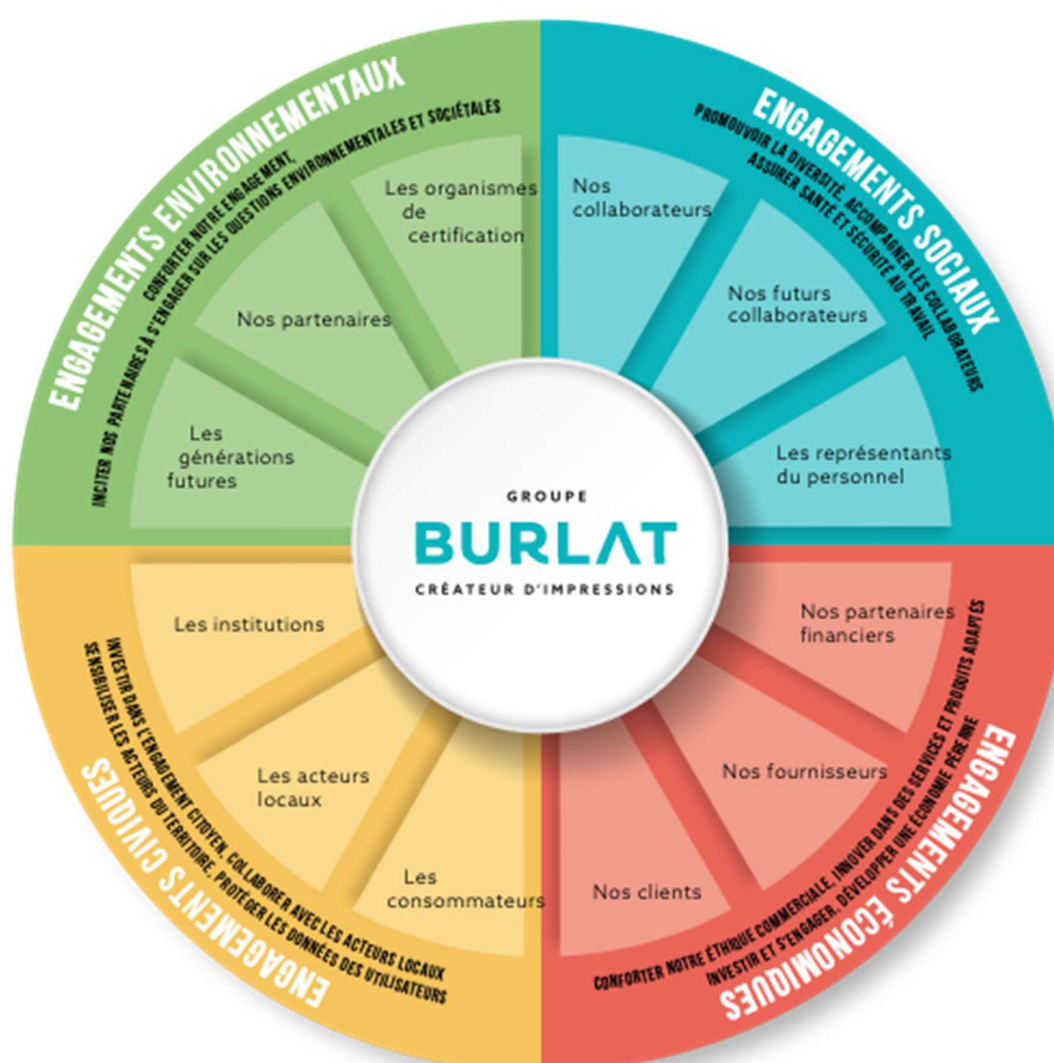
ENGAGEMENTS ENVIRONNEMENTAUX

CONFORTER NOTRE ENGAGEMENT, INCITER NOS PARTENAIRES À S'ENGAGER SUR LES QUESTIONS ENVIRONNEMENTALES ET SOCIÉTALES

Les organismes de certification

Nos partenaires

Les générations futures

ENGAGEMENTS SOCIAUX

PROMOUVOIR LA DIVERSITÉ, ACCOMPAGNER LES COLLABORATEURS ASSURER SANTÉ ET SÉCURITÉ AU TRAVAIL

Nos collaborateurs

Nos futurs collaborateurs

Les représentants du personnel

GROUPE
BURLAT
CRÉATEUR D'IMPRESSIONS

Les institutions

Les acteurs locaux

Les consommateurs

ENGAGEMENTS CIVIQUES

INVESTIR DANS L'ENGAGEMENT CITOYEN, COLLABORER AVEC LES ACTEURS LOCAUX SENSIBILISER LES ACTEURS DU TERRITOIRE, PROTÉGER LES DONNÉES DES UTILISATEURS

Nos partenaires financiers

Nos fournisseurs

Nos clients

ENGAGEMENTS ÉCONOMIQUES

CONFORTER NOTRE ÉTHIQUE COMMERCIALE, INNOVER DANS DES SERVICES ET PRODUITS ADAPTÉS INVESTIR ET S'ENGAGER, DÉVELOPPER UNE ÉCONOMIE PÉRENNE